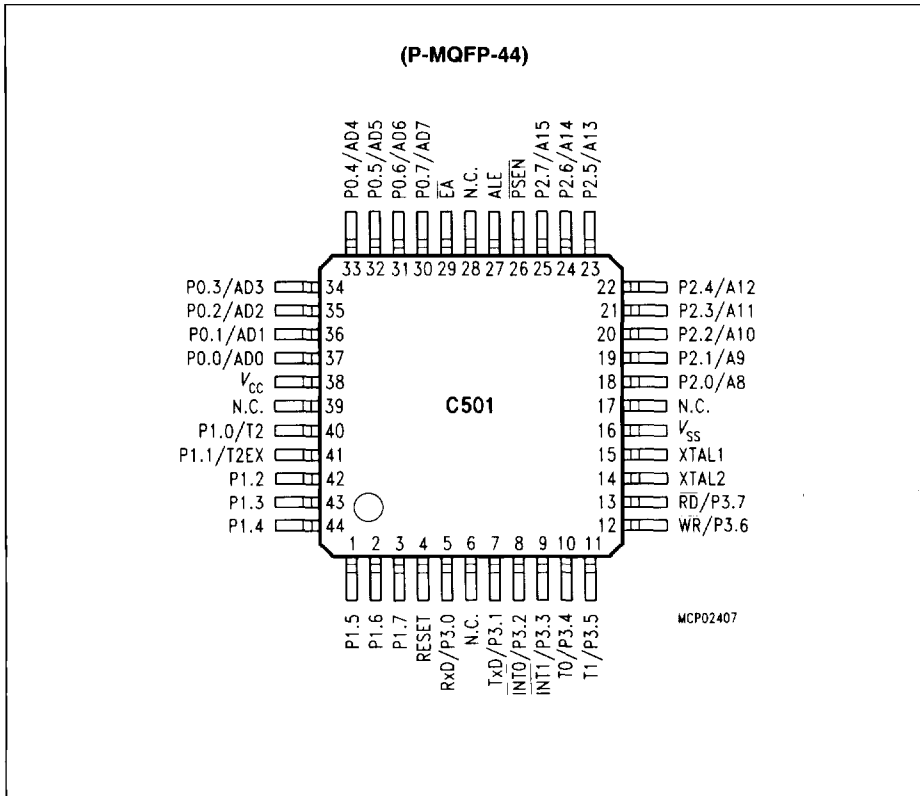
(P-MQFP-44)

P0.4/AD4
P0.5/AD5
P0.6/AD6
P0.7/AD7
$\overline{EA}$
N.C.
ALE
$\overline{PSEN}$
P2.7/A15
P2.6/A14
P2.5/A13

33 32 31 30 29 28 27 26 25 24 23

P0.3/AD3 34
P0.2/AD2 35
P0.1/AD1 36
P0.0/AD0 37
$V_{CC}$ 38
N.C. 39
P1.0/T2 40
P1.1/T2EX 41
P1.2 42
P1.3 43
P1.4 44

C501

22 P2.4/A12
21 P2.3/A11
20 P2.2/A10
19 P2.1/A9
18 P2.0/A8
17 N.C.
16 $V_{SS}$
15 XTAL1
14 XTAL2
13 $\overline{RD}$/P3.7
12 $\overline{WR}$/P3.6

1 2 3 4 5 6 7 8 9 10 11

P1.5
P1.6
P1.7
RESET
RxD/P3.0
N.C.
TxD/P3.1
$\overline{INT0}$/P3.2
$\overline{INT1}$/P3.3
T0/P3.4
T1/P3.5

MCP02407